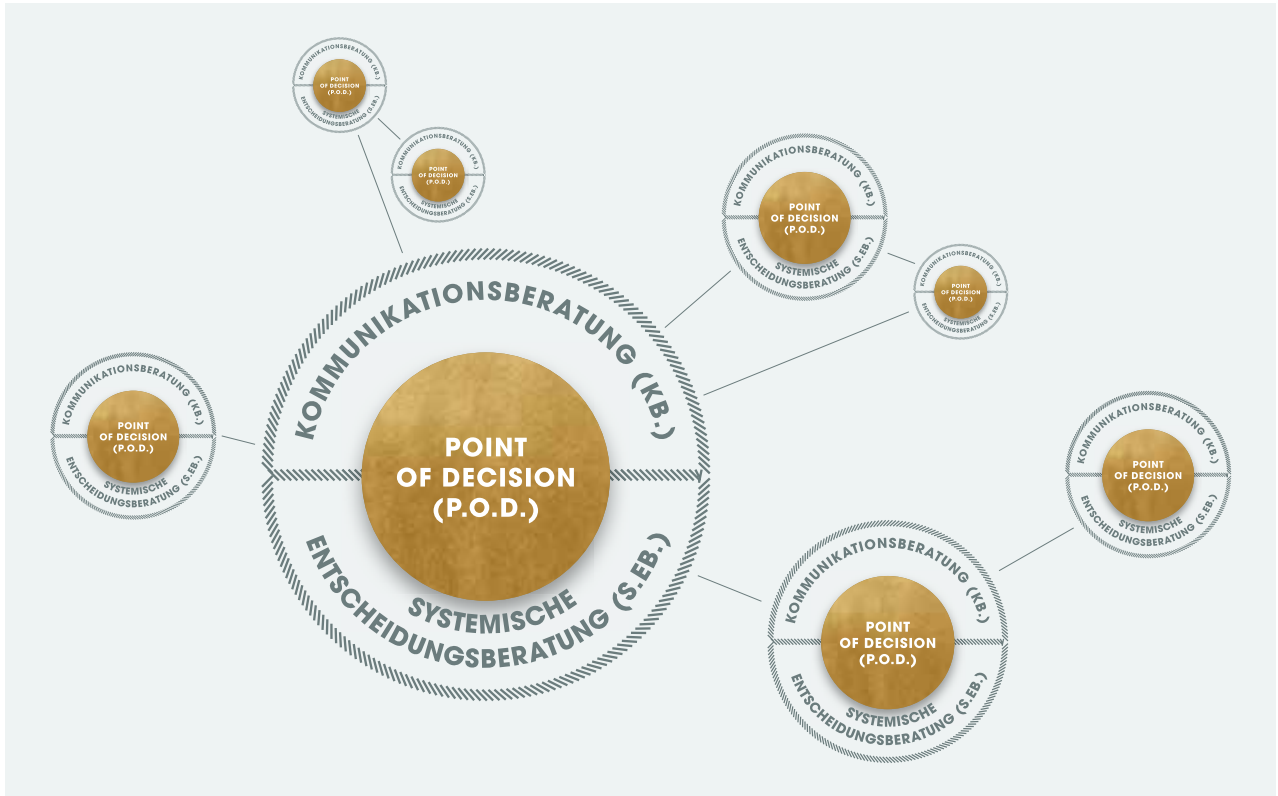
KOMMUNIKATIONSBERATUNG (KB.)
POINT OF DECISION (P.O.D.)
SYSTEMISCHE ENTSCHEIDUNGSBERATUNG (S.EB.)

KOMMUNIKATIONSBERATUNG (KB.)
POINT OF DECISION (P.O.D.)
SYSTEMISCHE ENTSCHEIDUNGSBERATUNG (S.EB.)

KOMMUNIKATIONSBERATUNG (KB.)
POINT OF DECISION (P.O.D.)
SYSTEMISCHE ENTSCHEIDUNGSBERATUNG (S.EB.)

KOMMUNIKATIONSBERATUNG (KB.)
POINT OF DECISION (P.O.D.)
SYSTEMISCHE ENTSCHEIDUNGSBERATUNG (S.EB.)

KOMMUNIKATIONSBERATUNG (KB.)
POINT OF DECISION (P.O.D.)
SYSTEMISCHE ENTSCHEIDUNGSBERATUNG (S.EB.)

KOMMUNIKATIONSBERATUNG (KB.)
POINT OF DECISION (P.O.D.)
SYSTEMISCHE ENTSCHEIDUNGSBERATUNG (S.EB.)

KOMMUNIKATIONSBERATUNG (KB.)
POINT OF DECISION (P.O.D.)
SYSTEMISCHE ENTSCHEIDUNGSBERATUNG (S.EB.)

KOMMUNIKATIONSBERATUNG (KB.)
POINT OF DECISION (P.O.D.)
SYSTEMISCHE ENTSCHEIDUNGSBERATUNG (S.EB.)